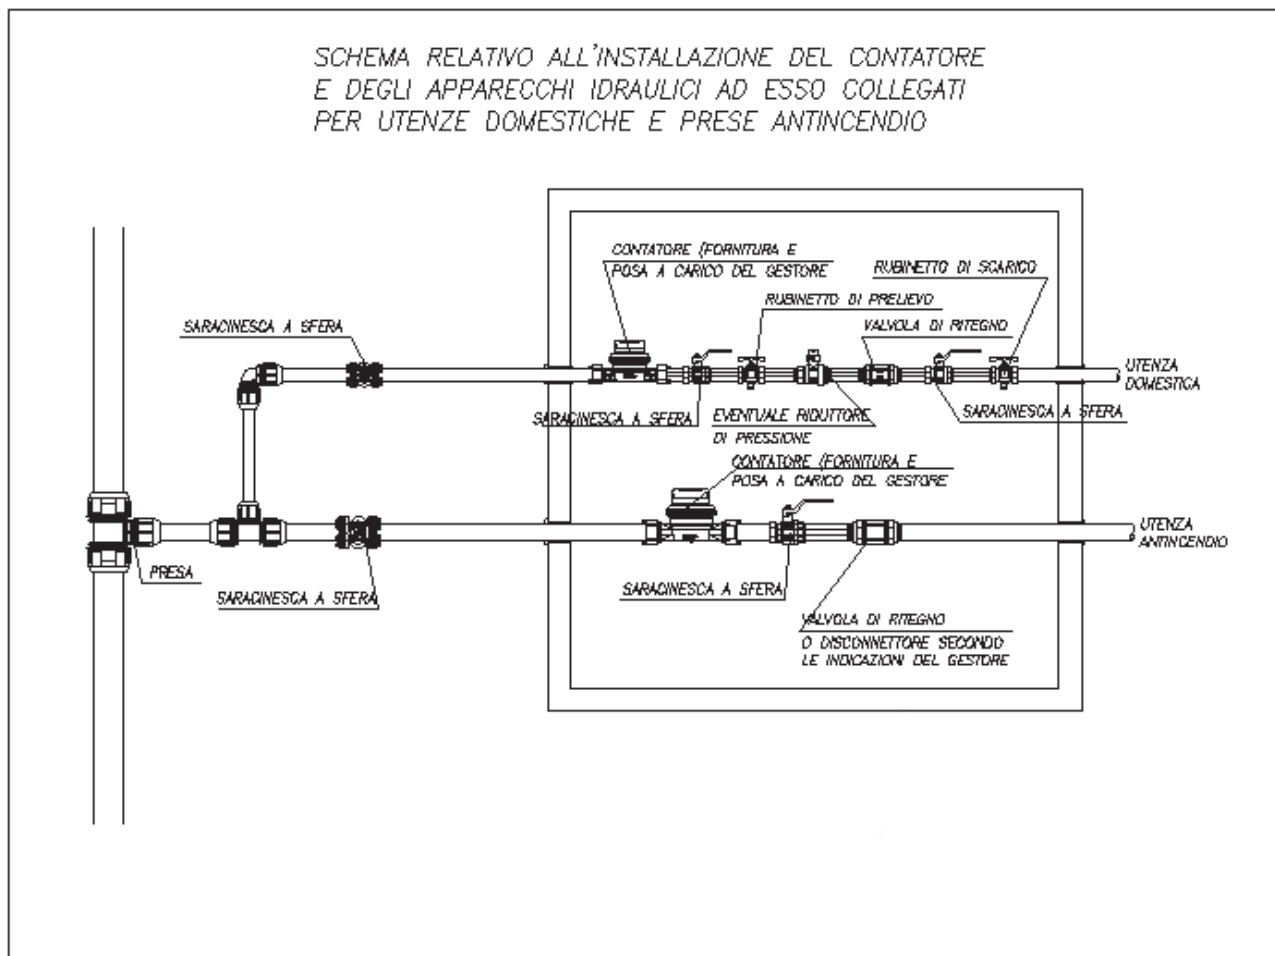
SCHEMA RELATIVO ALL'INSTALLAZIONE DEL CONTATORE
E DEGLI APPARECCHI IDRAULICI AD ESSO COLLEGATI
PER UTENZE DOMESTICHE E PRESE ANTINCENDIO

CONTATORE (FORNITURA E
POSA A CARICO DEL GESTORE

RUBINETTO DI SCARICO

RUBINETTO DI PRELIEVO

SARACINESCA A SFERA

VALVOLA DI RITEGNO

UTENZA
DOMESTICA

SARACINESCA A SFERA

EVENTUALE RIDUTTORE
DI PRESSIONE

SARACINESCA A SFERA

CONTATORE (FORNITURA E
POSA A CARICO DEL GESTORE

UTENZA
ANTINCENDIO

PRESA

SARACINESCA A SFERA

SARACINESCA A SFERA

VALVOLA DI RITEGNO
O DISCONNETTORE SECONDO
LE INDICAZIONI DEL GESTORE